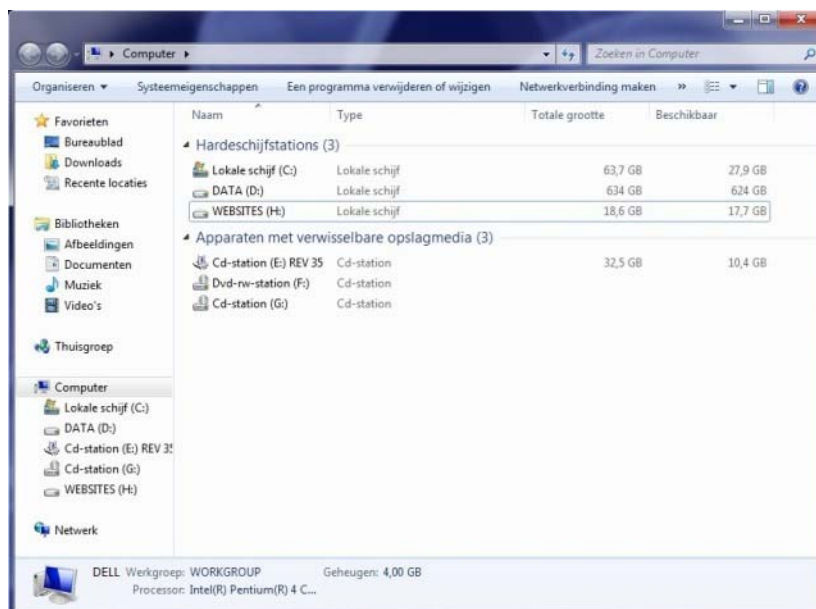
Computer ▸

Zoeken in Computer

Organiseren ▾ Systeemeigenschappen Een programma verwijderen of wijzigen Netwerkverbinding maken »

Favorieten
Bureaublad
Downloads
Recente locaties

Bibliotheken
Afbeeldingen
Documenten
Muziek
Video's

Thuisgroep

Computer
Lokale schijf (C:)
DATA (D:)
Cd-station (E:) REV 35
Cd-station (G:)
WEBSITES (H:)

Netwerk

| Naam | Type | Totale grootte | Beschikbaar |
|---|---|---|---|
| **Hardeschijfstations (3)** | | | |
| Lokale schijf (C:) | Lokale schijf | 63,7 GB | 27,9 GB |
| DATA (D:) | Lokale schijf | 634 GB | 624 GB |
| WEBSITES (H:) | Lokale schijf | 18,6 GB | 17,7 GB |
| **Apparaten met verwisselbare opslagmedia (3)** | | | |
| Cd-station (E:) REV 35 | Cd-station | 32,5 GB | 10,4 GB |
| Dvd-rw-station (F:) | Cd-station | | |
| Cd-station (G:) | Cd-station | | |

DELL Werkgroep: WORKGROUP Geheugen: 4,00 GB
Processor: Intel(R) Pentium(R) 4 C...